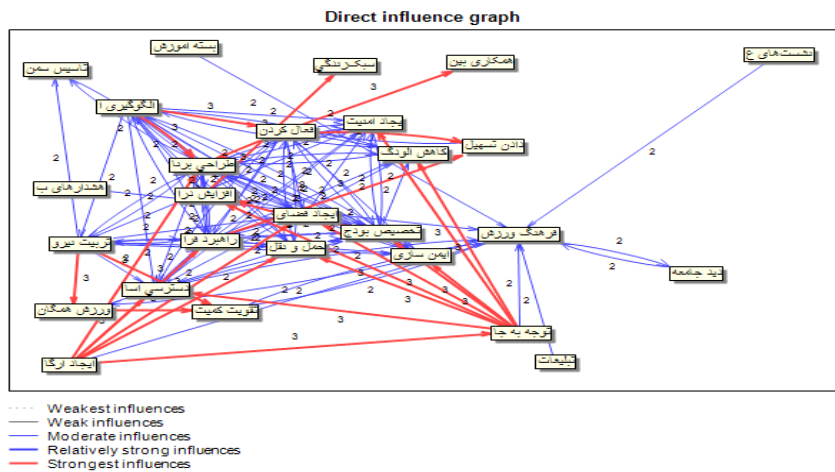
Direct influence graph

بسته اموزش
سبک زندگی
همکاری بین
نشست های ع
تاسیس سمن
الگوگیری ا
ایجاد امنیت
فعال کردن
دادن تسهیل
کاهش الودگ
طراحی بردا
افزایش درا
هشدارهای ب
ایجاد فضای
تخصیص بودج
فرهنگ ورزش
راهبرد فرا
تربیت نیرو
حمل و نقل
ایمن سازی
دید جامعه
دسترسی اسا
ورزش همگان
تقویت کمیت
توجه به جا
ایجاد ارگا
تبلیغات

Weakest influences
Weak influences
Moderate influences
Relatively strong influences
Strongest influences